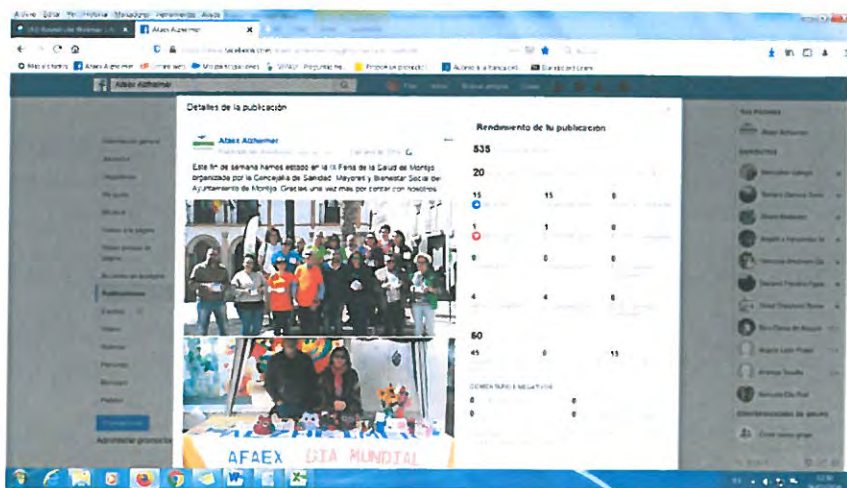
Archivo Editar Ver Historial Marcadores Herramientas Ayuda

Afaex Alzheimer

Más visitados

Afaex Alzheimer

Detalles de la publicación

Afaex Alzheimer

Este fin de semana hemos estado en la IX Feria de la Salud de Montijo organizada por la Concejalía de Sanidad, Mayores y Bienestar Social del Ayuntamiento de Montijo. Gracias una vez más por contar con nosotros.

Rendimiento de tu publicación

535

20

15

15

0

1

1

0

0

0

0

4

4

0

60

45

0

15

0

0

0

0

Publicaciones

AFAEX DIA MUNDIAL